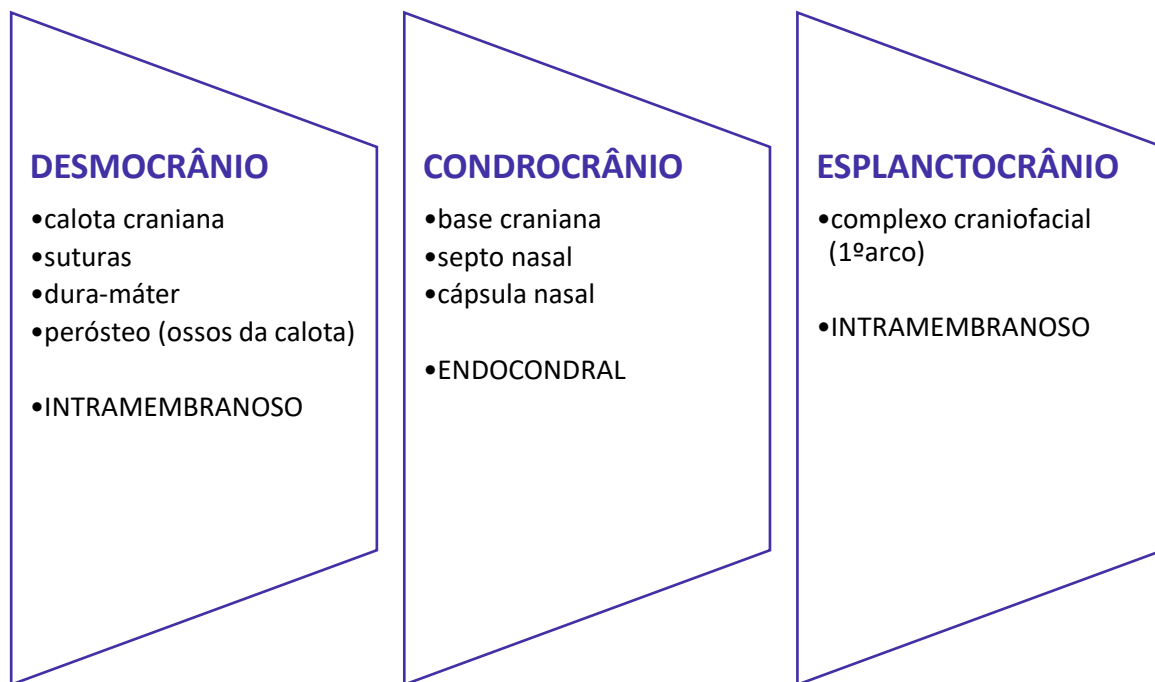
DESMOCRÂNIO

•calota craniana
•suturas
•dura-máter
•perósteo (ossos da calota)

•INTRAMEMBRANOSO

CONDROCRÂNIO

•base craniana
•septo nasal
•cápsula nasal

•ENDOCONDRAL

ESPLANCTOCRÂNIO

•complexo craniofacial (1ºarco)

•INTRAMEMBRANOSO